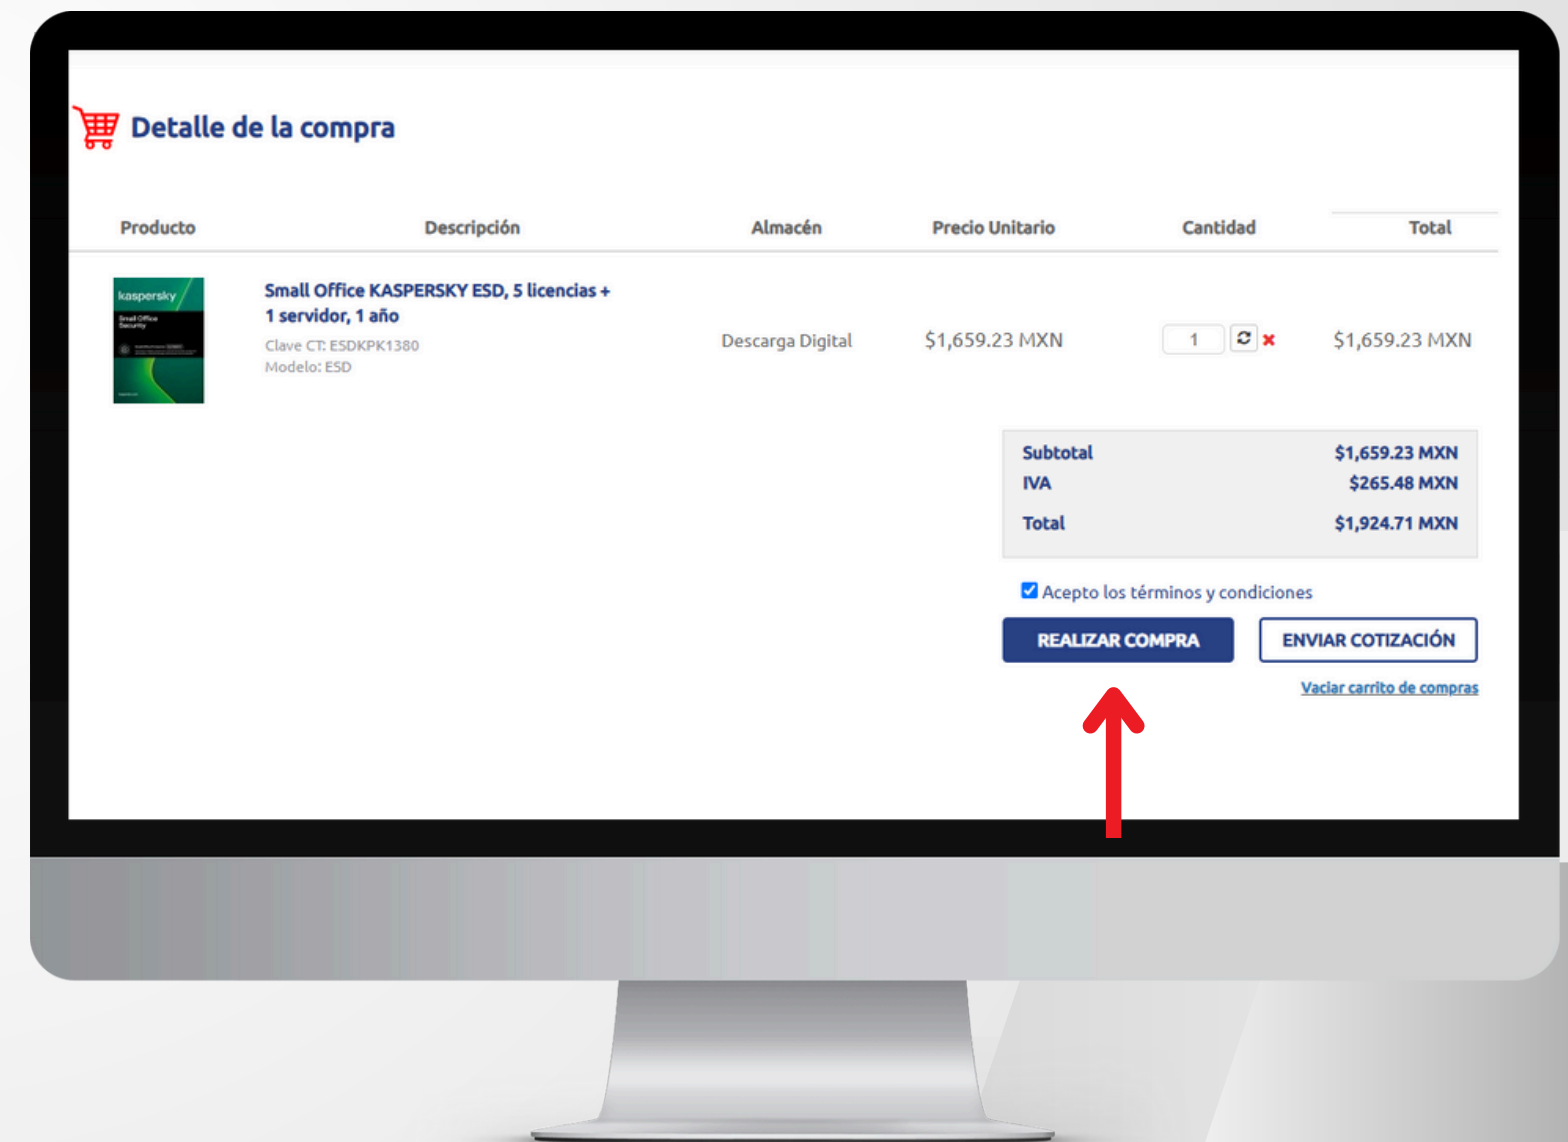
Detalle de la compra

| Producto | Descripción | Almacén | Precio Unitario | Cantidad | Total |
|---|---|---|---|---|---|
| kaspersky Small Office Security | Small Office KASPERSKY ESD, 5 licencias + 1 servidor, 1 año<br>Clave CT: ESDKPK1380<br>Modelo: ESD | Descarga Digital | $1,659.23 MXN | 1 | $1,659.23 MXN |

| | |
|---|---|
| Subtotal | $1,659.23 MXN |
| IVA | $265.48 MXN |
| Total | $1,924.71 MXN |

Acepto los términos y condiciones

REALIZAR COMPRA

ENVIAR COTIZACIÓN

Vaciar carrito de compras